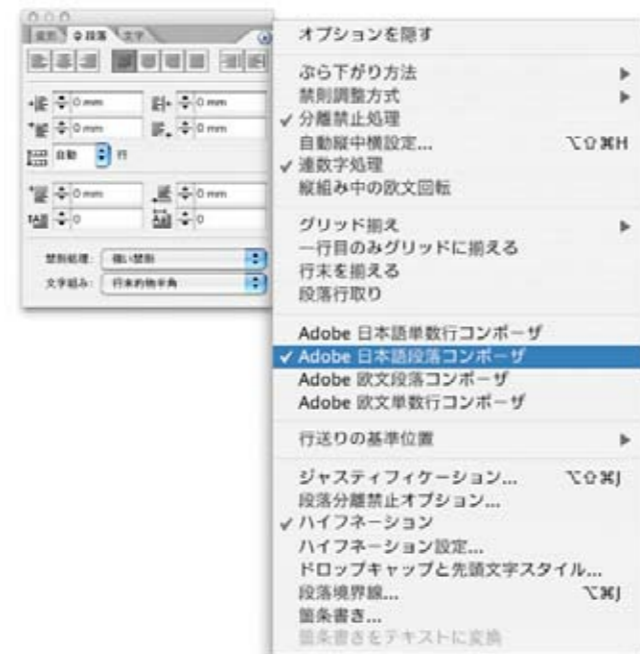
段落 文字

0 mm 0 mm
0 mm 0 mm
自動 行
0 mm 0 mm
0 0

禁則処理: 弱い禁則
文字組み: 行末約物半角

オプションを隠す

ぶら下がり方法
禁則調整方式
✓ 分離禁止処理
自動縦中横設定... ⌥⇧⌘H
✓ 連数字処理
縦組み中の欧文回転

グリッド揃え
一行目のみグリッドに揃える
行末を揃える
段落行取り

Adobe 日本語単数行コンポーザ
✓ Adobe 日本語段落コンポーザ
Adobe 欧文段落コンポーザ
Adobe 欧文単数行コンポーザ

行送りの基準位置

ジャスティフィケーション... ⌥⇧⌘J
段落分離禁止オプション...
✓ ハイフネーション
ハイフネーション設定...
ドロップキャップと先頭文字スタイル...
段落境界線... ⌥⌘J
箇条書き...
箇条書きをテキストに変換